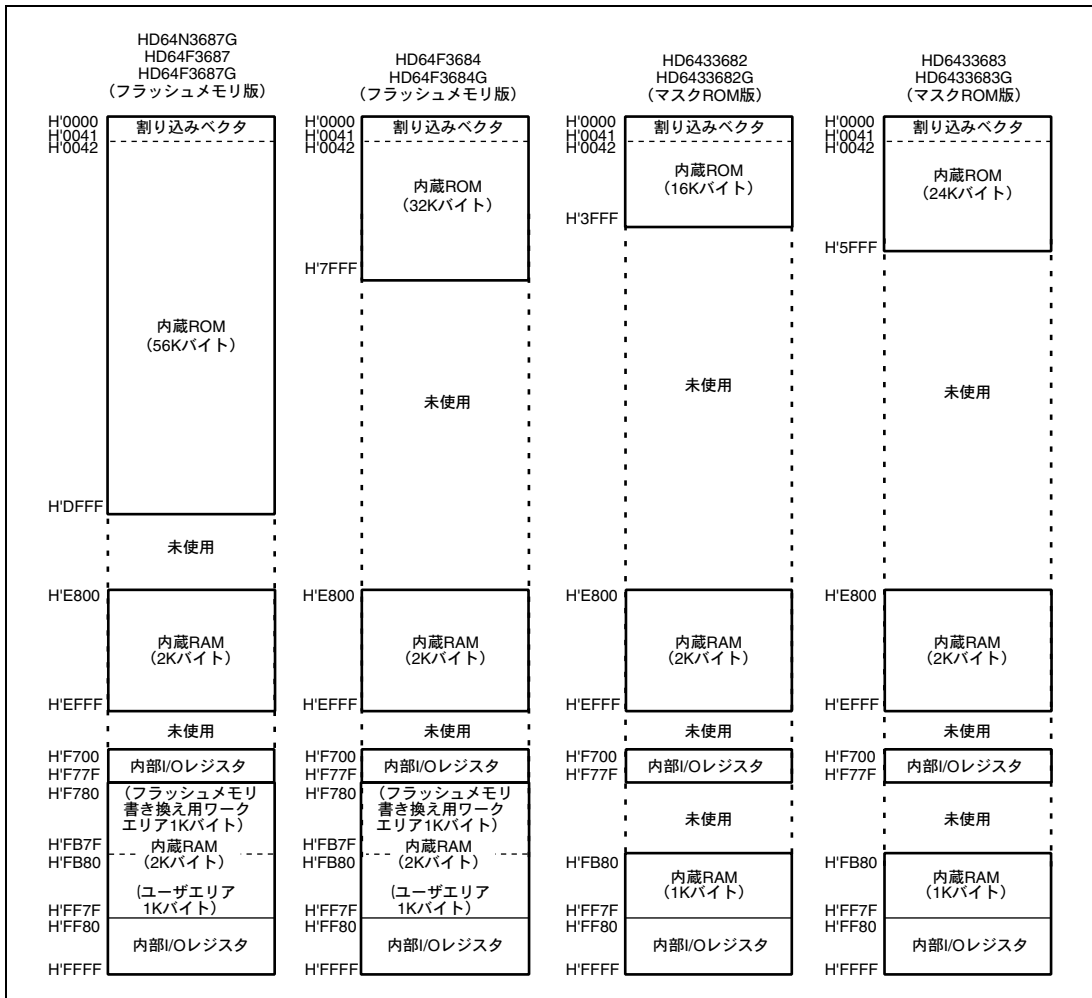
HD64N3687G
HD64F3687
HD64F3687G
（フラッシュメモリ版）

H'0000
H'0041
H'0042
割り込みベクタ

内蔵ROM
（56Kバイト）

H'DFFF
未使用

H'E800
内蔵RAM
（2Kバイト）
H'EFFF
未使用
H'F700
H'F77F
内部I/Oレジスタ
H'F780
（フラッシュメモリ書き換え用ワークエリア1Kバイト）
H'FB7F
H'FB80
内蔵RAM
（2Kバイト）
（ユーザエリア1Kバイト）
H'FF7F
H'FF80
内部I/Oレジスタ
H'FFFF

HD64F3684
HD64F3684G
（フラッシュメモリ版）

H'0000
H'0041
H'0042
割り込みベクタ
内蔵ROM
（32Kバイト）
H'7FFF
未使用
H'E800
内蔵RAM
（2Kバイト）
H'EFFF
未使用
H'F700
H'F77F
内部I/Oレジスタ
H'F780
（フラッシュメモリ書き換え用ワークエリア1Kバイト）
H'FB7F
H'FB80
内蔵RAM
（2Kバイト）
（ユーザエリア1Kバイト）
H'FF7F
H'FF80
内部I/Oレジスタ
H'FFFF

HD6433682
HD6433682G
（マスクROM版）

H'0000
H'0041
H'0042
割り込みベクタ
内蔵ROM
（16Kバイト）
H'3FFF
未使用
H'E800
内蔵RAM
（2Kバイト）
H'EFFF
未使用
H'F700
H'F77F
内部I/Oレジスタ
未使用
H'FB80
内蔵RAM
（1Kバイト）
H'FF7F
H'FF80
内部I/Oレジスタ
H'FFFF

HD6433683
HD6433683G
（マスクROM版）

H'0000
H'0041
H'0042
割り込みベクタ
内蔵ROM
（24Kバイト）
H'5FFF
未使用
H'E800
内蔵RAM
（2Kバイト）
H'EFFF
未使用
H'F700
H'F77F
内部I/Oレジスタ
未使用
H'FB80
内蔵RAM
（1Kバイト）
H'FF7F
H'FF80
内部I/Oレジスタ
H'FFFF